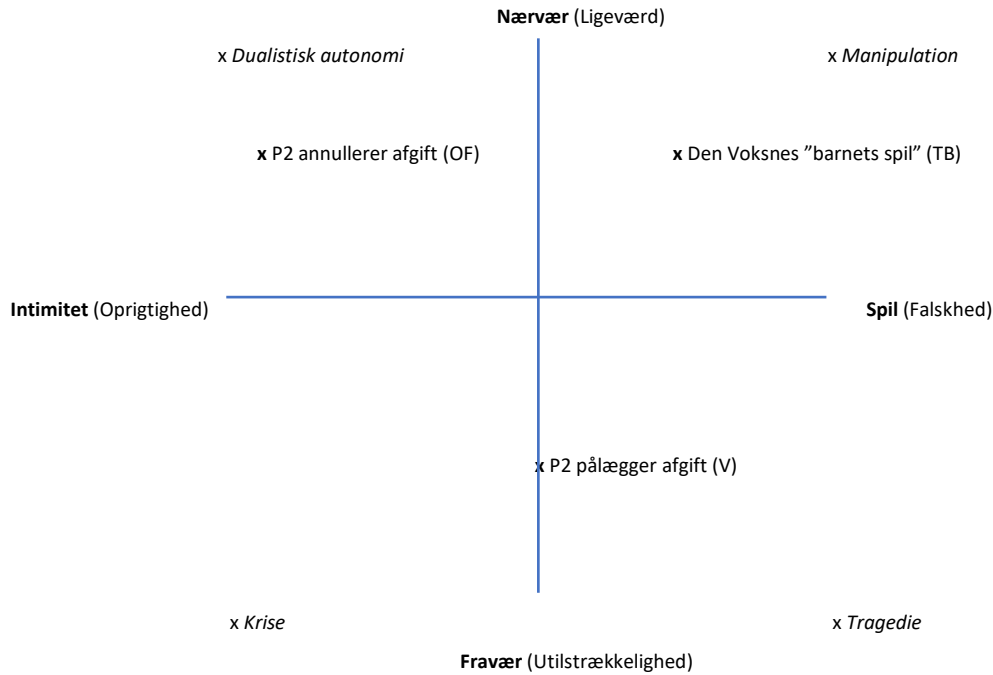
**Nærvær** (Ligeværd)

x *Dualistisk autonomi*

x *Manipulation*

**x** P2 annullerer afgift (OF)

**x** Den Voksnes "barnets spil" (TB)

**Intimitet** (Oprigtighed)

**Spil** (Falskhed)

x P2 pålægger afgift (V)

x *Krise*

x *Tragedie*

**Fravær** (Utilstrækkelighed)